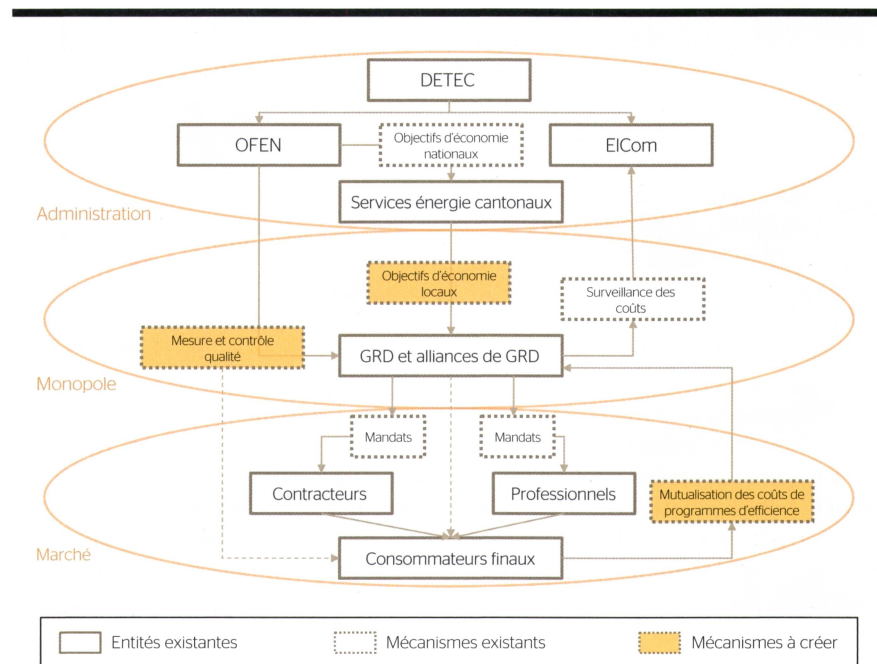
DETEC

OFEN

Objectifs d'économie nationaux

ElCom

Services énergie cantonaux

Administration

Objectifs d'économie locaux

Surveillance des coûts

Mesure et contrôle qualité

GRD et alliances de GRD

Monopole

Mandats

Mandats

Contracteurs

Professionnels

Mutualisation des coûts de programmes d'efficience

Marché

Consommateurs finaux

Entités existantes

Mécanismes existants

Mécanismes à créer